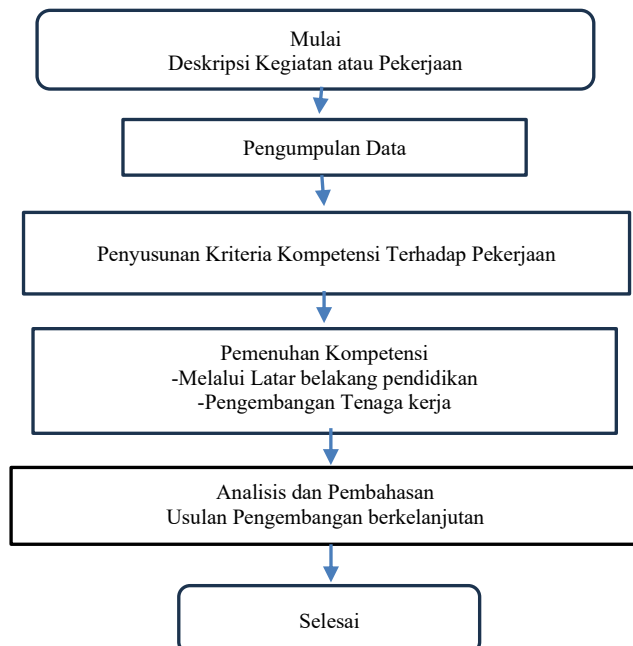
Mulai
Deskripsi Kegiatan atau Pekerjaan

Pengumpulan Data

Penyusunan Kriteria Kompetensi Terhadap Pekerjaan

Pemenuhan Kompetensi
-Melalui Latar belakang pendidikan
-Pengembangan Tenaga kerja

Analisis dan Pembahasan
Usulan Pengembangan berkelanjutan

Selesai